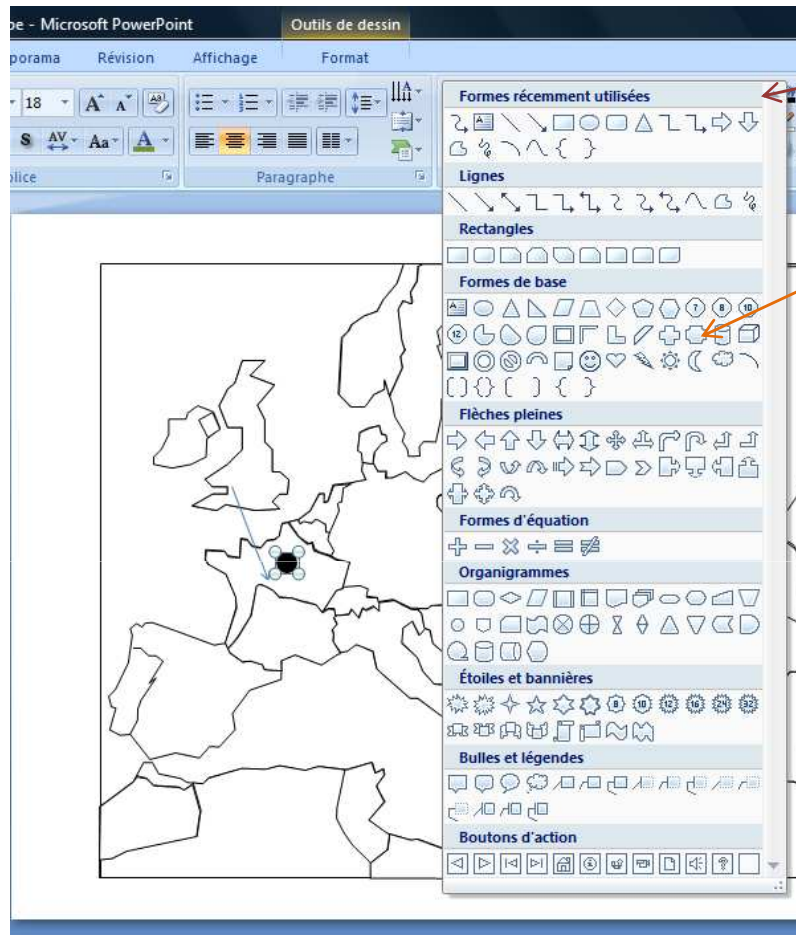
pe - Microsoft PowerPoint
Outils de dessin
porama Révision Affichage Format
18
olice
Paragraphe
Formes récemment utilisées
Lignes
Rectangles
Formes de base
Flèches pleines
Formes d'équation
Organigrammes
Étoiles et bannières
Bulles et légendes
Boutons d'action